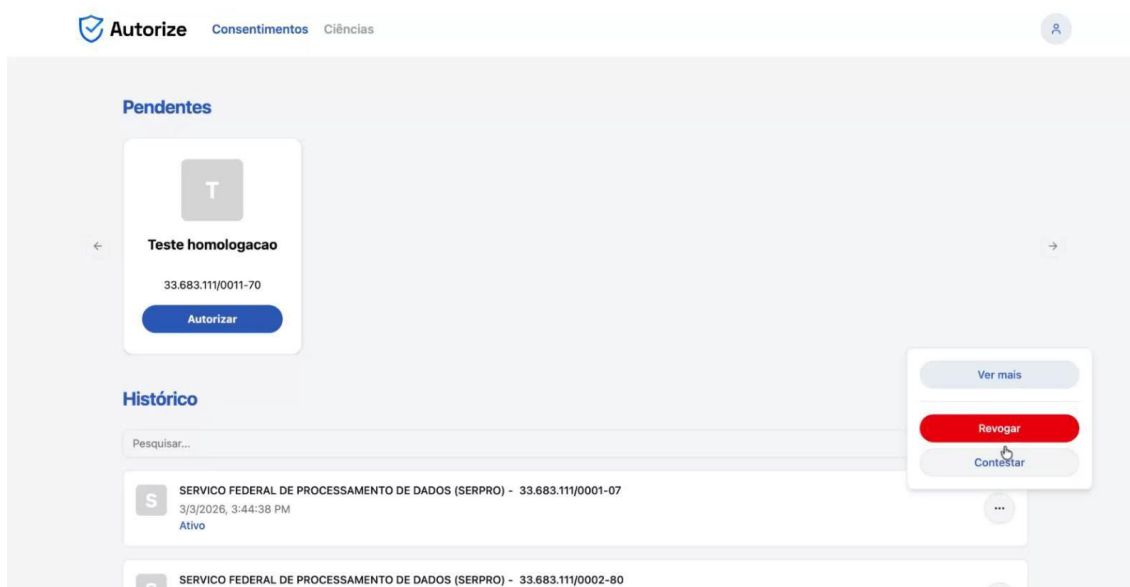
Autorize Consentimentos Ciências

Pendentes

T

Teste homologacao

33.683.111/0011-70

Autorizar

Histórico

Pesquisar...

Ver mais

Revogar

Contestar

S SERVICO FEDERAL DE PROCESSAMENTO DE DADOS (SERPRO) - 33.683.111/0001-07
3/3/2026, 3:44:38 PM
Ativo

...

SERVICO FEDERAL DE PROCESSAMENTO DE DADOS (SERPRO) - 33.683.111/0002-80